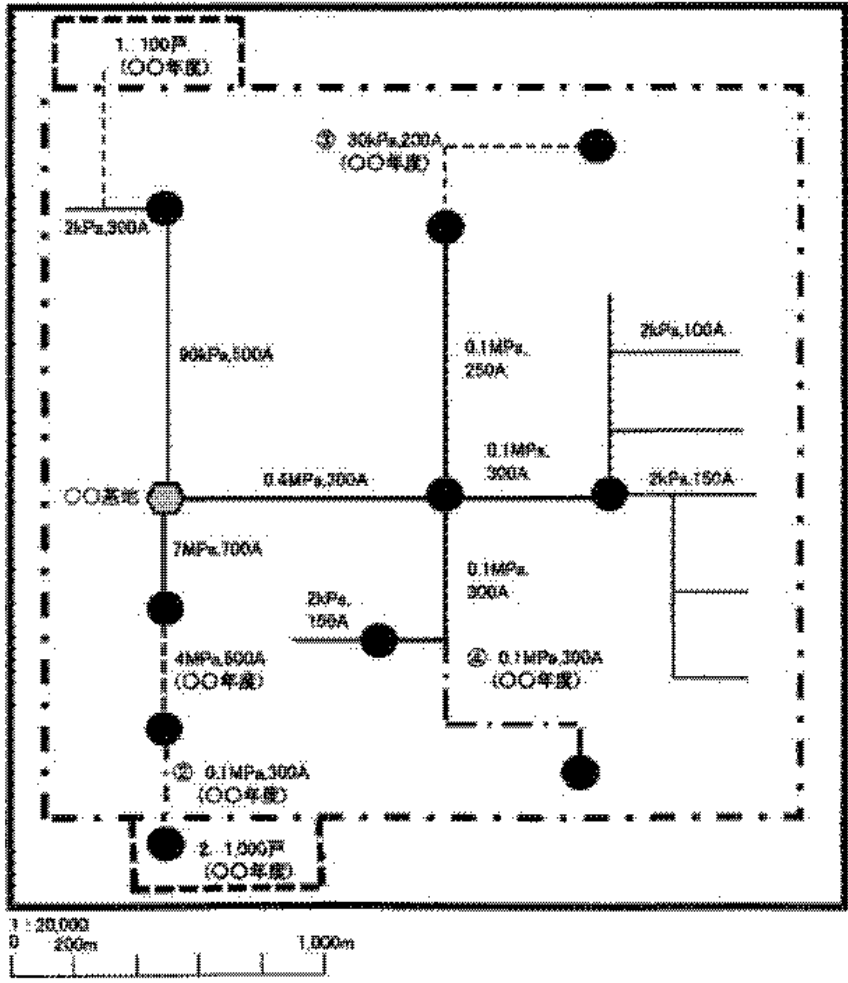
1. 100戸
(○○年度)

③ 30kPa,200A
(○○年度)

2kPa,300A

90kPa,500A

0.1MPa,
250A

2kPa,100A

0.1MPa,
300A

○○基地

0.4MPa,300A

2kPa,150A

7MPa,700A

0.1MPa,
300A

2kPa,
150A

4MPa,500A
(○○年度)

④ 0.1MPa,300A
(○○年度)

② 0.1MPa,300A
(○○年度)

2. 1,000戸
(○○年度)

1:20,000
0 200m 1,000m